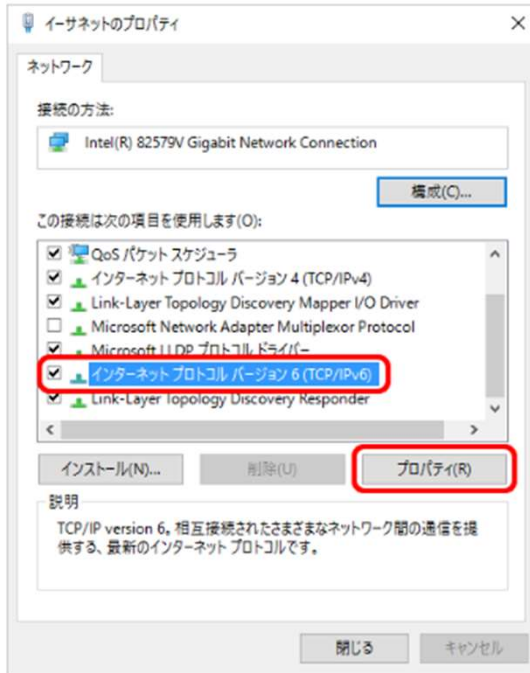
イーサネットのプロパティ
×
ネットワーク

接続の方法:

Intel(R) 82579V Gigabit Network Connection

構成(C)...

この接続は次の項目を使用します(O):

QoS パケット スケジューラ
インターネット プロトコル バージョン 4 (TCP/IPv4)
Link-Layer Topology Discovery Mapper I/O Driver
Microsoft Network Adapter Multiplexor Protocol
Microsoft LLDP プロトコル ドライバー
インターネット プロトコル バージョン 6 (TCP/IPv6)
Link-Layer Topology Discovery Responder

インストール(N)...
削除(U)
プロパティ(R)

説明

TCP/IP version 6。相互接続されたさまざまなネットワーク間の通信を提供する、最新のインターネット プロトコルです。

閉じる
キャンセル